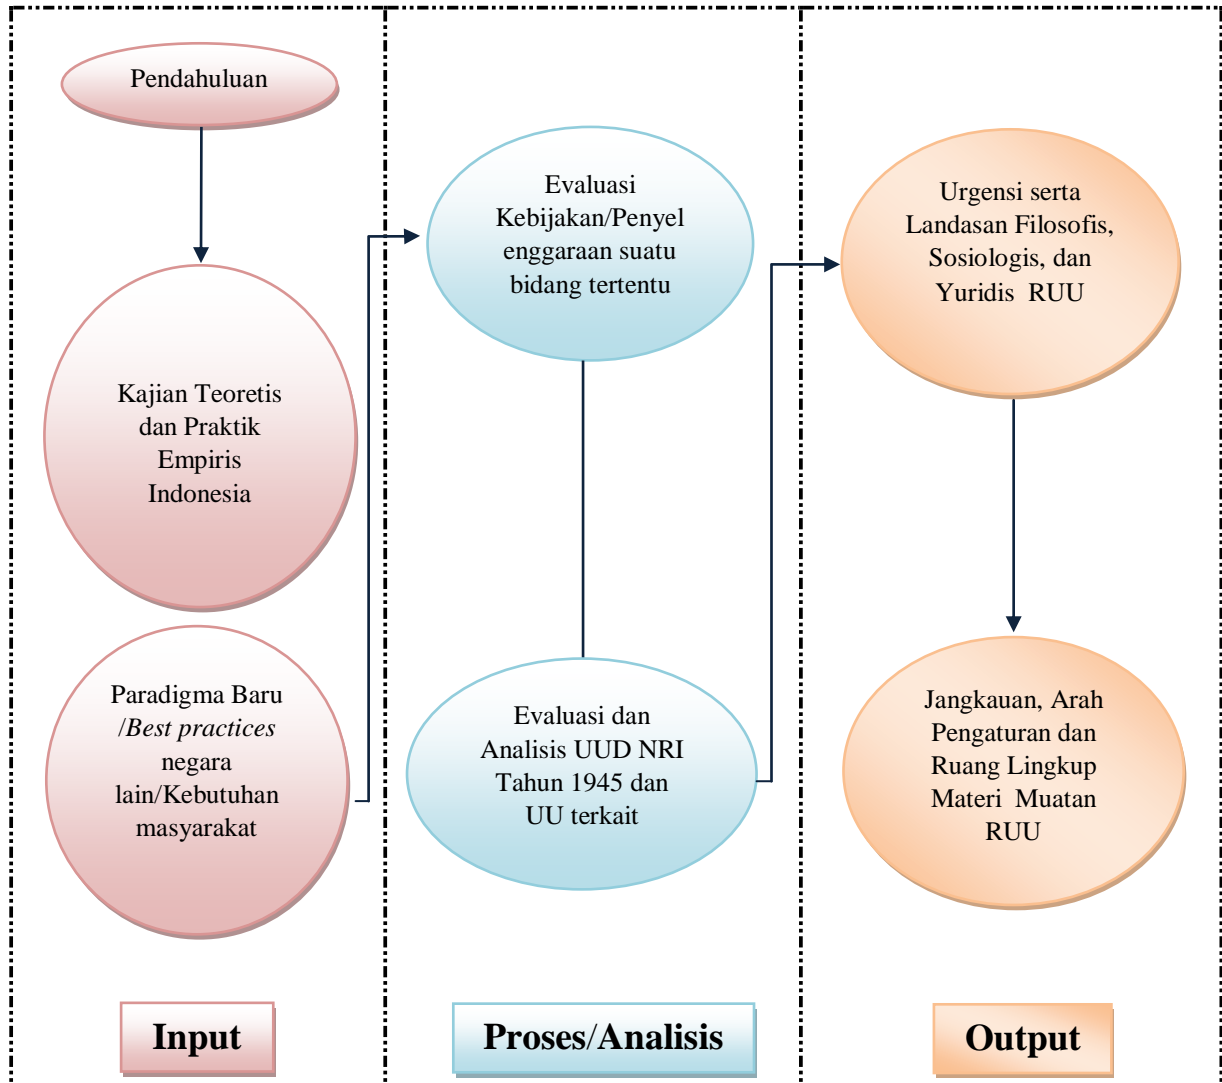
Pendahuluan

Kajian Teoretis dan Praktik Empiris Indonesia

Paradigma Baru /*Best practices* negara lain/Kebutuhan masyarakat

Input

Evaluasi Kebijakan/Penyelenggaraan suatu bidang tertentu

Evaluasi dan Analisis UUD NRI Tahun 1945 dan UU terkait

Proses/Analisis

Urgensi serta Landasan Filosofis, Sosiologis, dan Yuridis RUU

Jangkauan, Arah Pengaturan dan Ruang Lingkup Materi Muatan RUU

Output